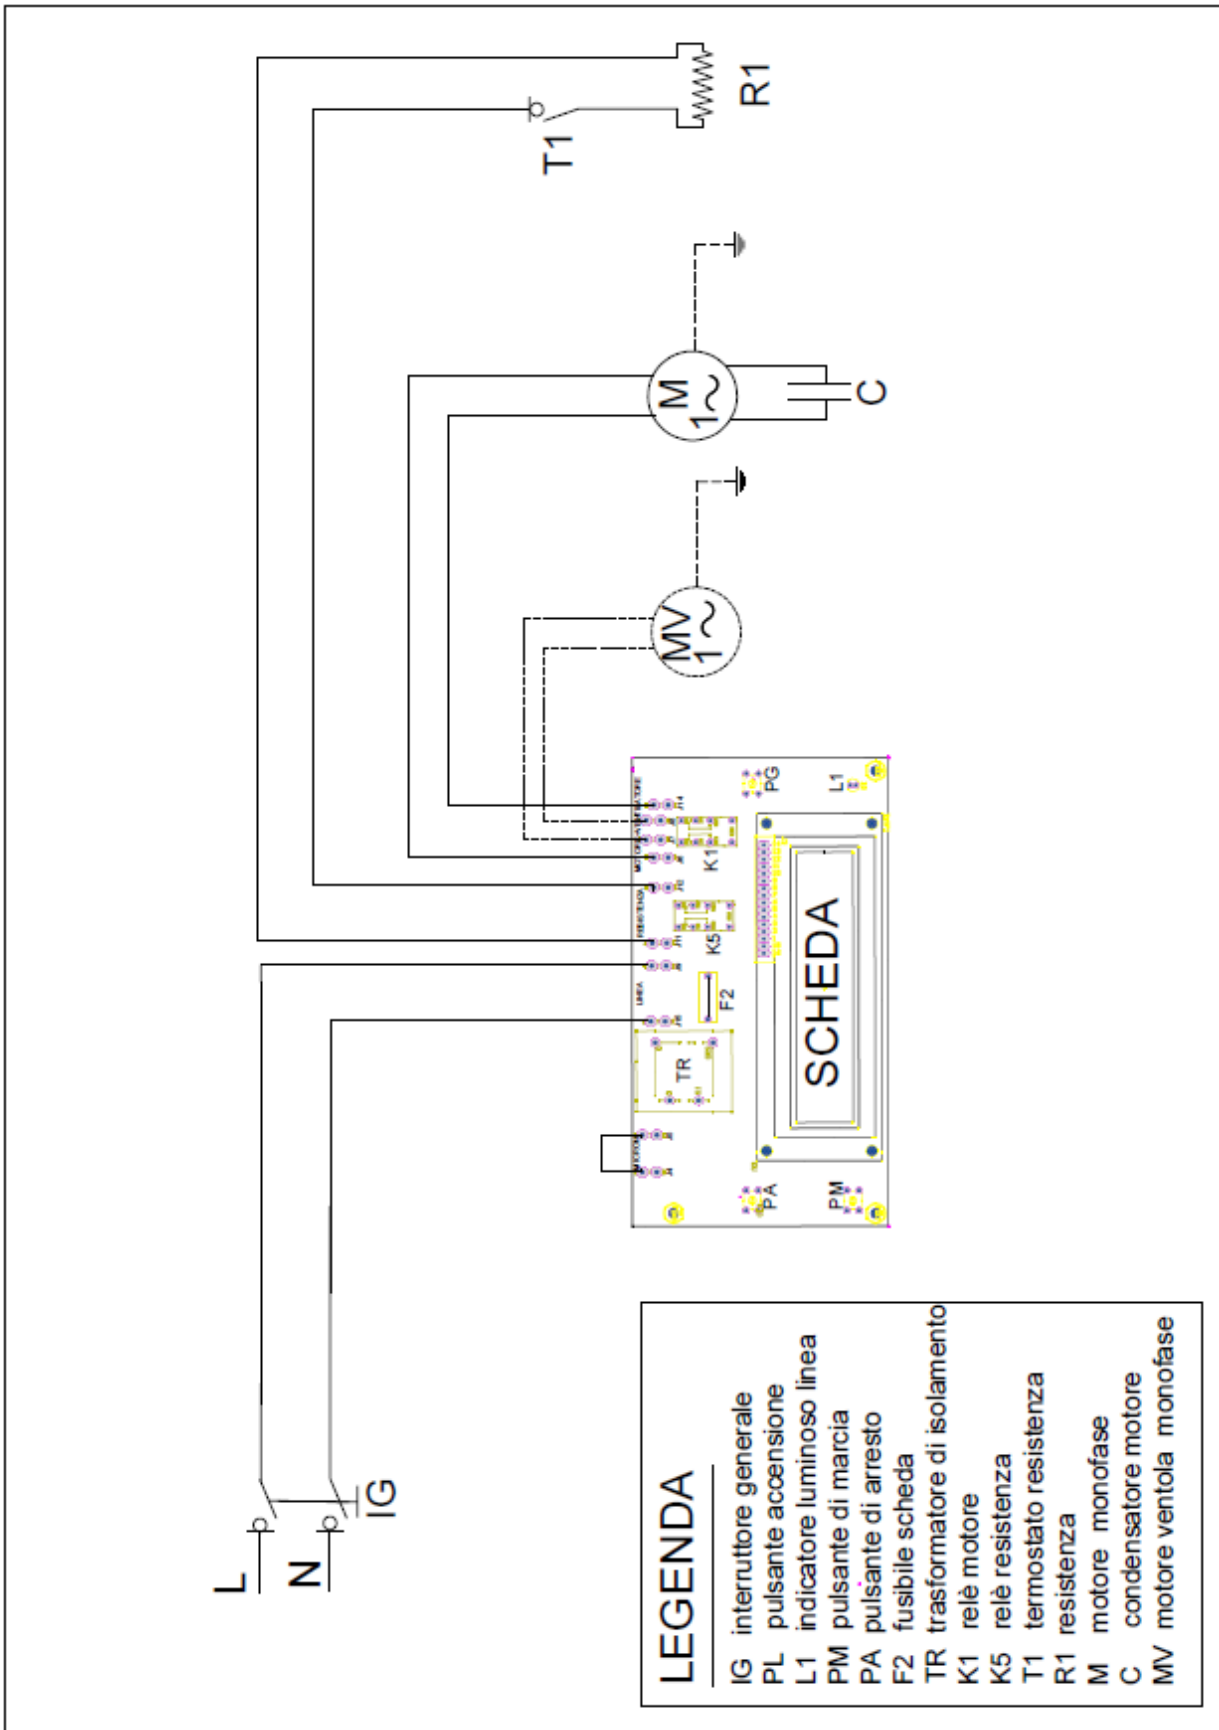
R1

T1

M
1~

C

MV
1~

PG

L1

K1

K5

F2

TR

SCHEDA

PA

PM

L

N

IG

LEGENDA

IG interruttore generale
PL pulsante accensione
L1 indicatore luminoso linea
PM pulsante di marcia
PA pulsante di arresto
F2 fusibile scheda
TR trasformatore di isolamento
K1 relè motore
K5 relè resistenza
T1 termostato resistenza
R1 resistenza
M motore monofase
C condensatore motore
MV motore ventola monofase